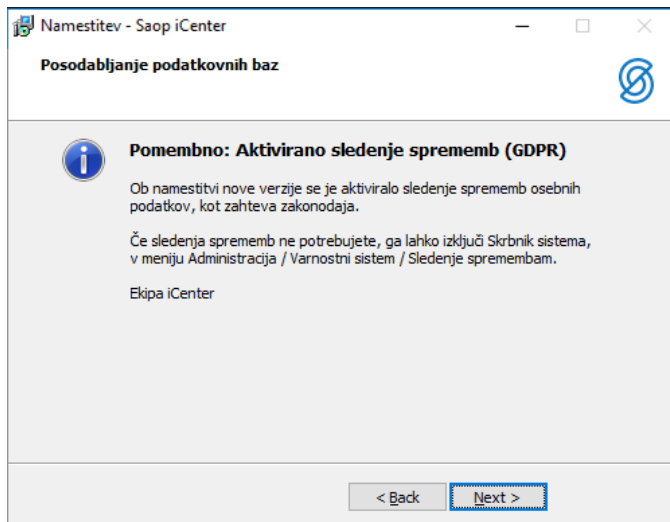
Namestitev - Saop iCenter

Posodabljanje podatkovnih baz

Pomembno: Aktivirano sledenje sprememb (GDPR)

Ob namestitvi nove verzije se je aktiviralo sledenje sprememb osebnih podatkov, kot zahteva zakonodaja.

Če sledenja sprememb ne potrebujete, ga lahko izključi Skrbnik sistema, v meniju Administracija / Varnostni sistem / Sledenje spremembam.

Ekipa iCenter

< Back

Next >